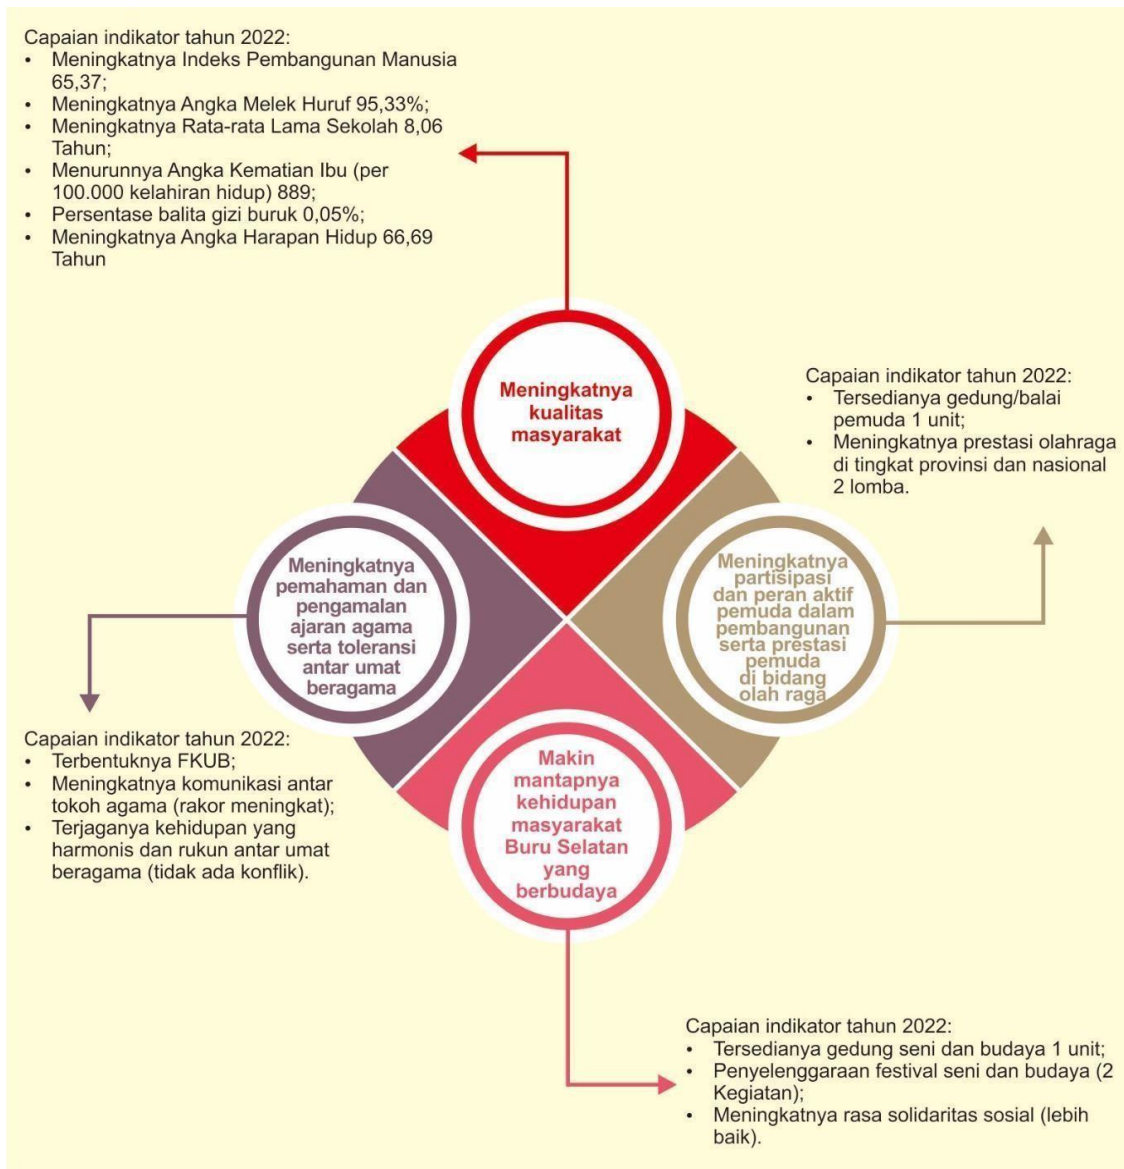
Capaian indikator tahun 2022:
• Meningkatnya Indeks Pembangunan Manusia 65,37;
• Meningkatnya Angka Melek Huruf 95,33%;
• Meningkatnya Rata-rata Lama Sekolah 8,06 Tahun;
• Menurunnya Angka Kematian Ibu (per 100.000 kelahiran hidup) 889;
• Persentase balita gizi buruk 0,05%;
• Meningkatnya Angka Harapan Hidup 66,69 Tahun

Meningkatnya kualitas masyarakat

Capaian indikator tahun 2022:
• Tersedianya gedung/balai pemuda 1 unit;
• Meningkatnya prestasi olahraga di tingkat provinsi dan nasional 2 lomba.

Meningkatnya pemahaman dan pengamalan ajaran agama serta toleransi antar umat beragama

Meningkatnya partisipasi dan peran aktif pemuda dalam pembangunan serta prestasi pemuda di bidang olah raga

Capaian indikator tahun 2022:
• Terbentuknya FKUB;
• Meningkatnya komunikasi antar tokoh agama (rakor meningkat);
• Terjaganya kehidupan yang harmonis dan rukun antar umat beragama (tidak ada konflik).

Makin mantapnya kehidupan masyarakat Buru Selatan yang berbudaya

Capaian indikator tahun 2022:
• Tersedianya gedung seni dan budaya 1 unit;
• Penyelenggaraan festival seni dan budaya (2 Kegiatan);
• Meningkatnya rasa solidaritas sosial (lebih baik).